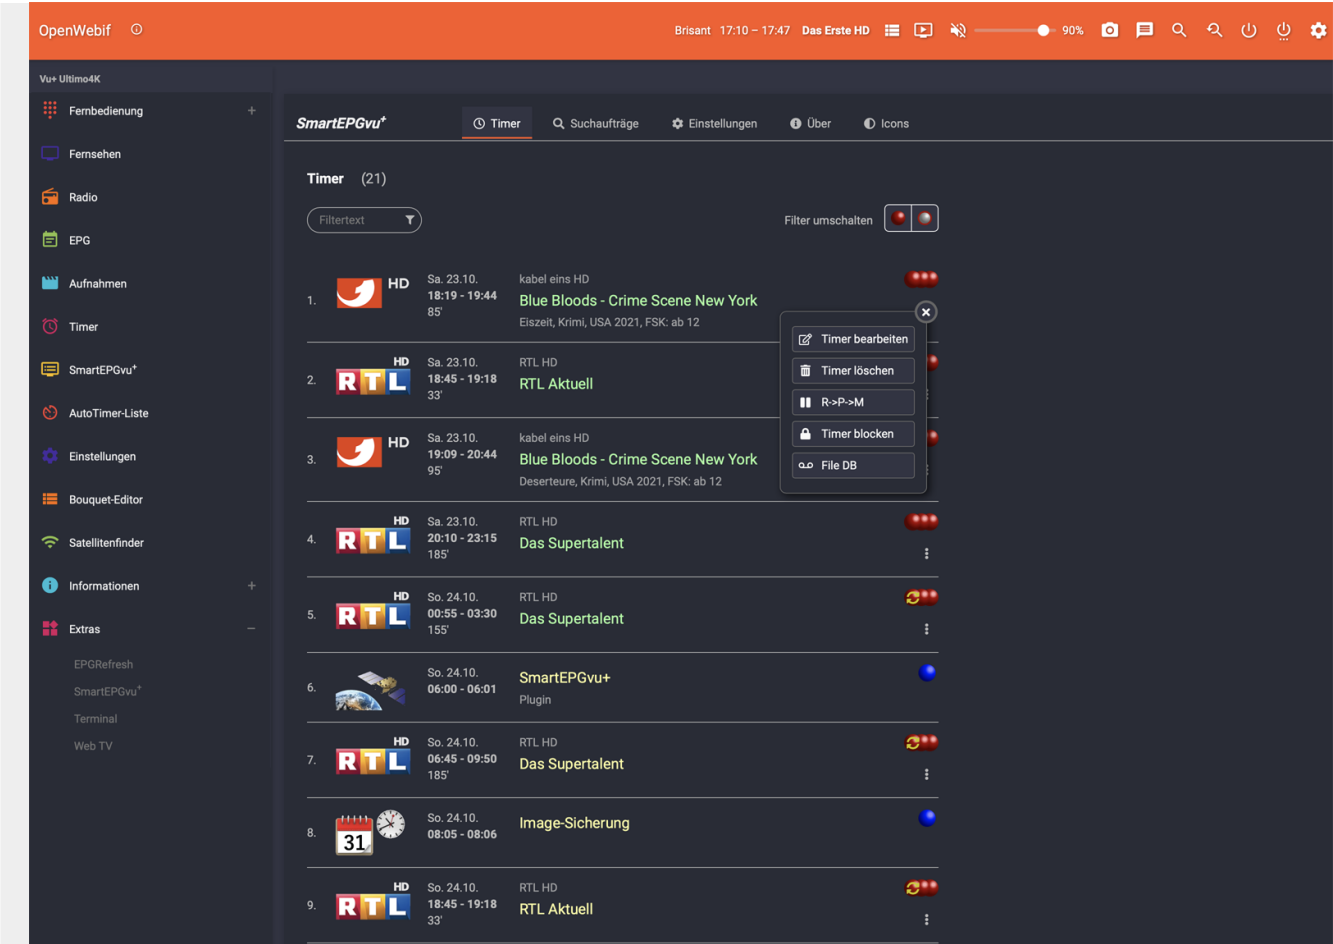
OpenWebif

Brisant 17:10 – 17:47 Das Erste HD 90%

Vu+ Ultimo4K

Fernbedienung +
Fernsehen
Radio
EPG
Aufnahmen
Timer
SmartEPGvu⁺
AutoTimer-Liste
Einstellungen
Bouquet-Editor
Satellitenfinder
Informationen +
Extras –
EPGRefresh
SmartEPGvu⁺
Terminal
Web TV

SmartEPGvu⁺

Timer
Suchaufträge
Einstellungen
Über
Icons

Timer (21)

Filtertext

Filter umschalten

1. HD Sa. 23.10. 18:19 - 19:44 85' kabel eins HD Blue Bloods - Crime Scene New York Eiszeit, Krimi, USA 2021, FSK: ab 12

Timer bearbeiten
Timer löschen
R->P->M
Timer blocken
File DB

2. HD RTL Sa. 23.10. 18:45 - 19:18 33' RTL HD RTL Aktuell

3. HD Sa. 23.10. 19:09 - 20:44 95' kabel eins HD Blue Bloods - Crime Scene New York Deserteure, Krimi, USA 2021, FSK: ab 12

4. HD RTL Sa. 23.10. 20:10 - 23:15 185' RTL HD Das Supertalent

5. HD RTL So. 24.10. 00:55 - 03:30 155' RTL HD Das Supertalent

6. So. 24.10. 06:00 - 06:01 SmartEPGvu+ Plugin

7. HD RTL So. 24.10. 06:45 - 09:50 185' RTL HD Das Supertalent

8. 31 So. 24.10. 08:05 - 08:06 Image-Sicherung

9. HD RTL So. 24.10. 18:45 - 19:18 33' RTL HD RTL Aktuell